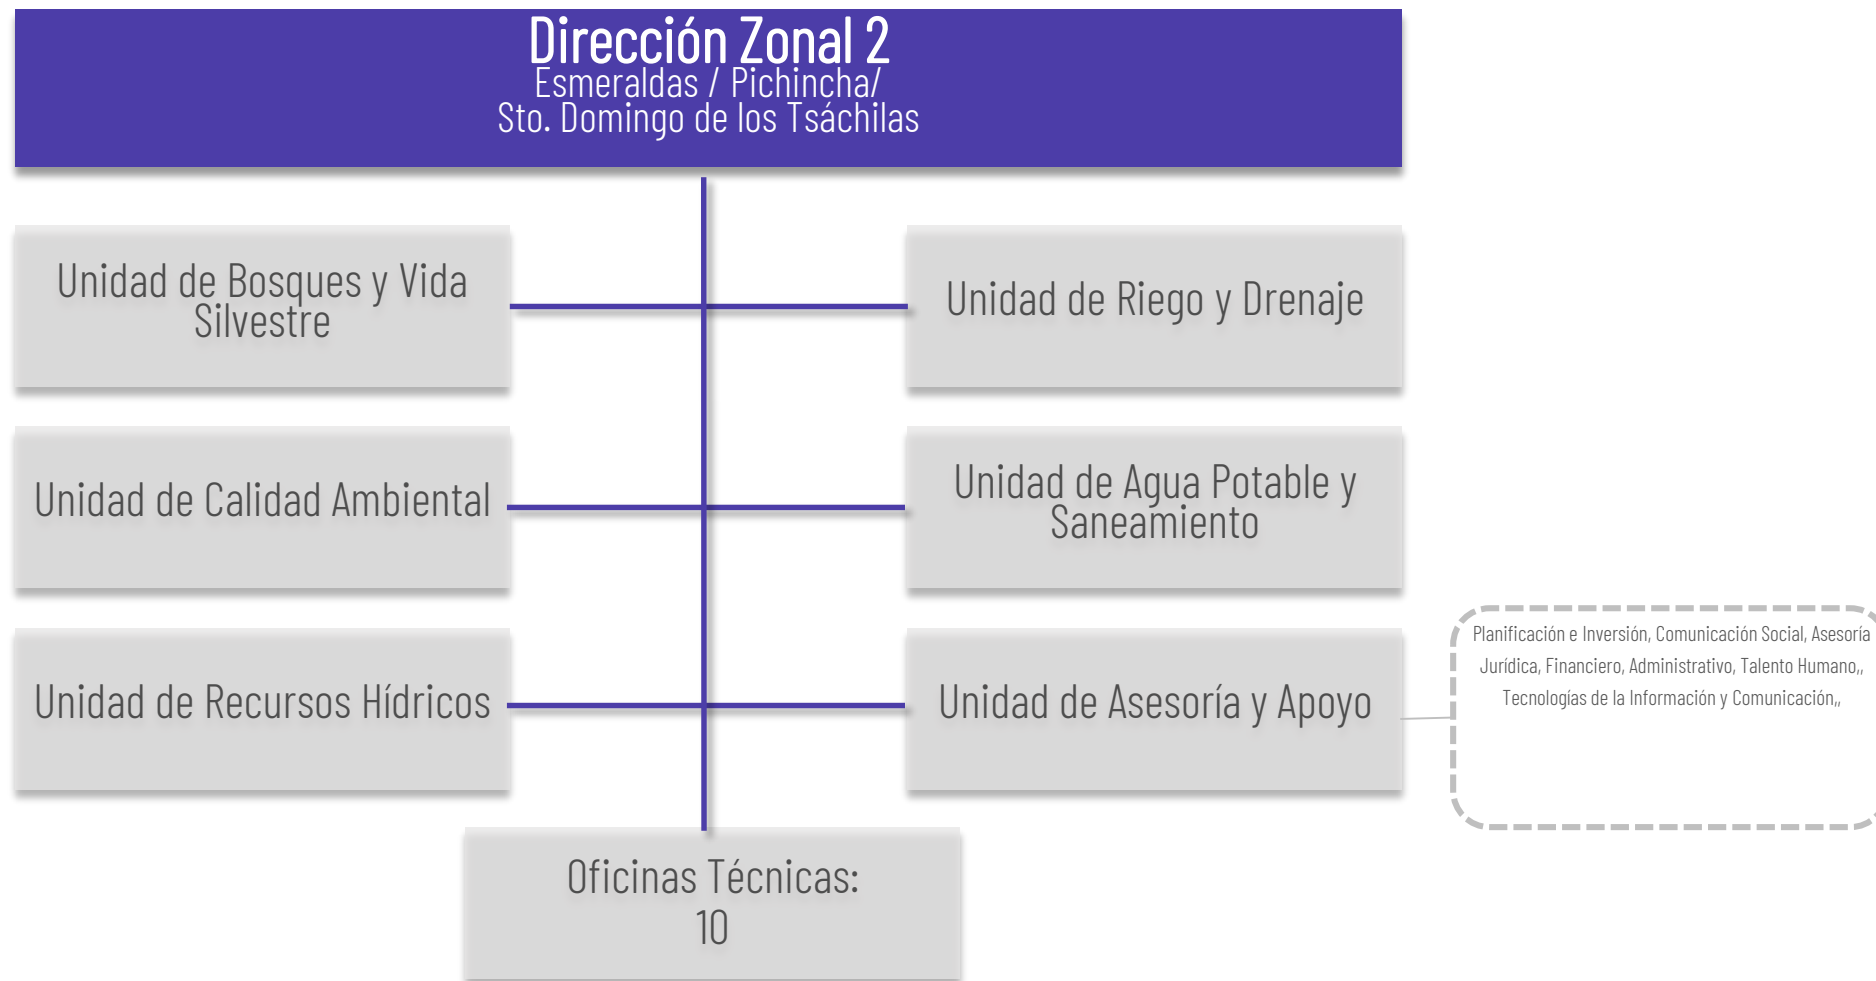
Dirección Zonal 2
Esmeraldas / Pichincha/
Sto. Domingo de los Tsáchilas

Unidad de Bosques y Vida Silvestre

Unidad de Riego y Drenaje

Unidad de Calidad Ambiental

Unidad de Agua Potable y Saneamiento

Unidad de Recursos Hídricos

Unidad de Asesoría y Apoyo

Planificación e Inversión, Comunicación Social, Asesoría Jurídica, Financiero, Administrativo, Talento Humano,, Tecnologías de la Información y Comunicación,,

Oficinas Técnicas:
10